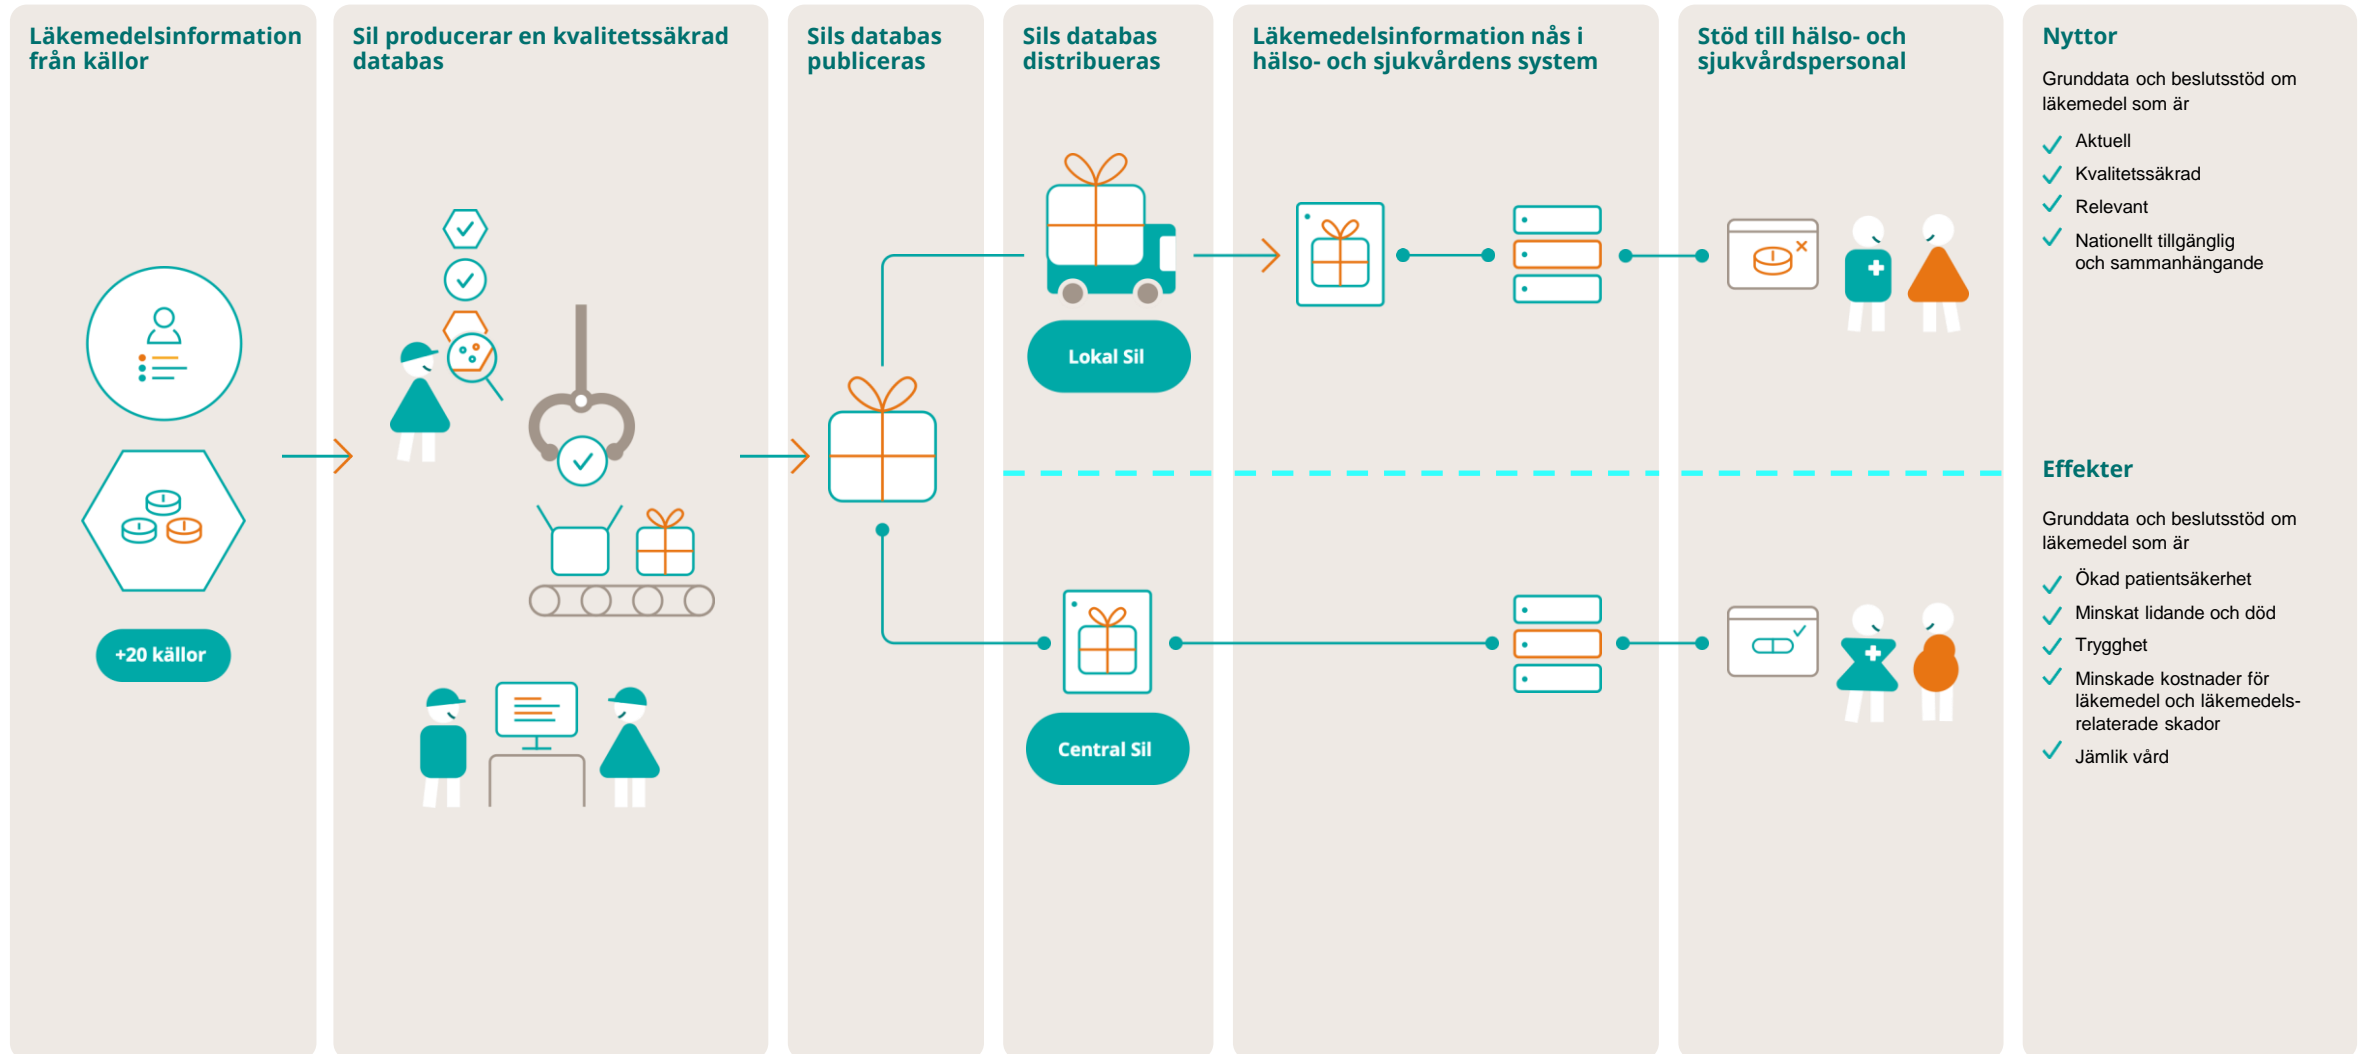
Läkemedelsinformation från källor

+20 källor

Sil producerar en kvalitetssäkrad databas

Sils databas publiceras

Sils databas distribueras

Lokal Sil

Central Sil

Läkemedelsinformation nås i hälso- och sjukvårdens system

Stöd till hälso- och sjukvårdspersonal

Nyttor

Grunddata och beslutsstöd om läkemedel som är

Aktuell

Kvalitetssäkrad

Relevant

Nationellt tillgänglig och sammanhängande

Effekter

Grunddata och beslutsstöd om läkemedel som är

Ökad patientsäkerhet

Minskat lidande och död

Trygghet

Minskade kostnader för läkemedel och läkemedelsrelaterade skador

Jämlik vård